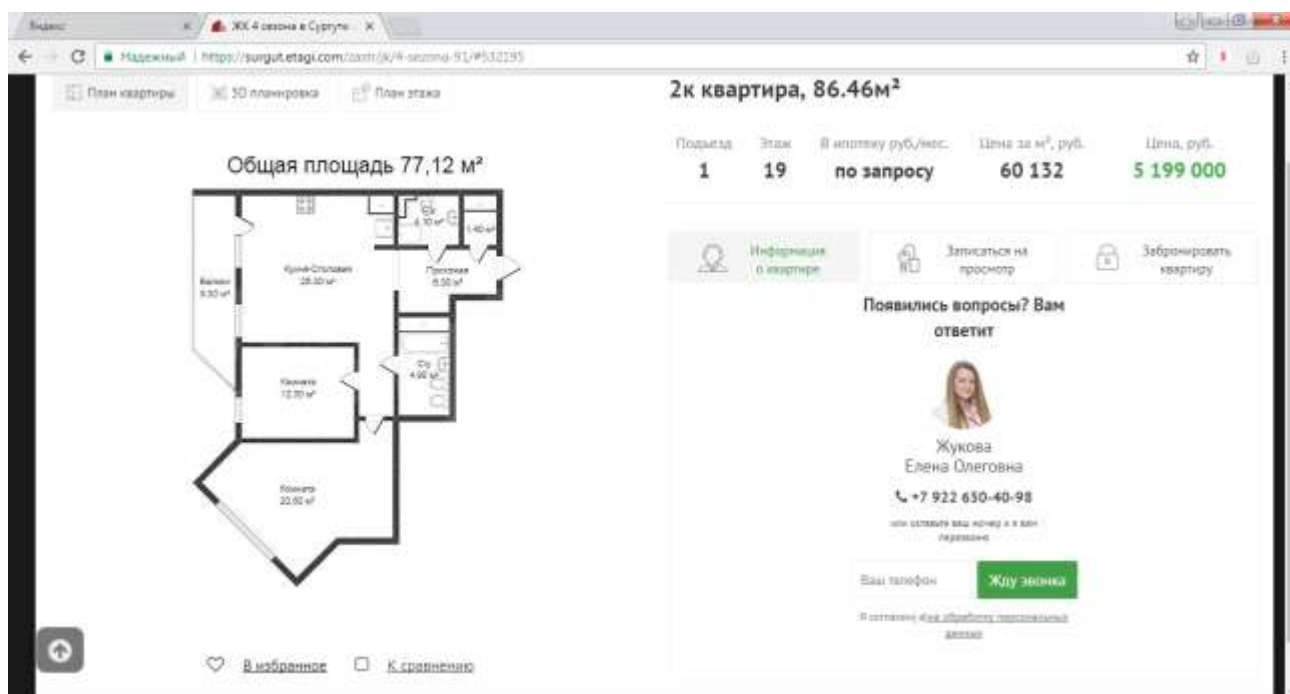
Яндекс
ЖК 4 сезона в Сургуте
Надежный | https://surgut.etagi.com/zastr/jk/4-sezona-91/#532195

План квартиры
3D планировка
План этажа

2к квартира, 86.46м²

| Подъезд | Этаж | В ипотеку руб./мес. | Цена за м², руб. | Цена, руб. |
|---|---|---|---|---|
| 1 | 19 | по запросу | 60 132 | 5 199 000 |

Общая площадь 77,12 м²

Балкон 5.50 м²
Кухня-Столовая 28.30 м²
С/у 6.10 м²
1.40 м²
Прихожая 6.50 м²
Комната 12.30 м²
С/у 4.90 м²
Комната 20.60 м²

Информация о квартире
Записаться на просмотр
Забронировать квартиру

Появились вопросы? Вам ответит

Жукова
Елена Олеговна
+7 922 650-40-98
или оставьте ваш номер и я вам перезвоню

Ваш телефон
Жду звонка

Я согласен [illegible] на обработку персональных данных

В избранное
К сравнению